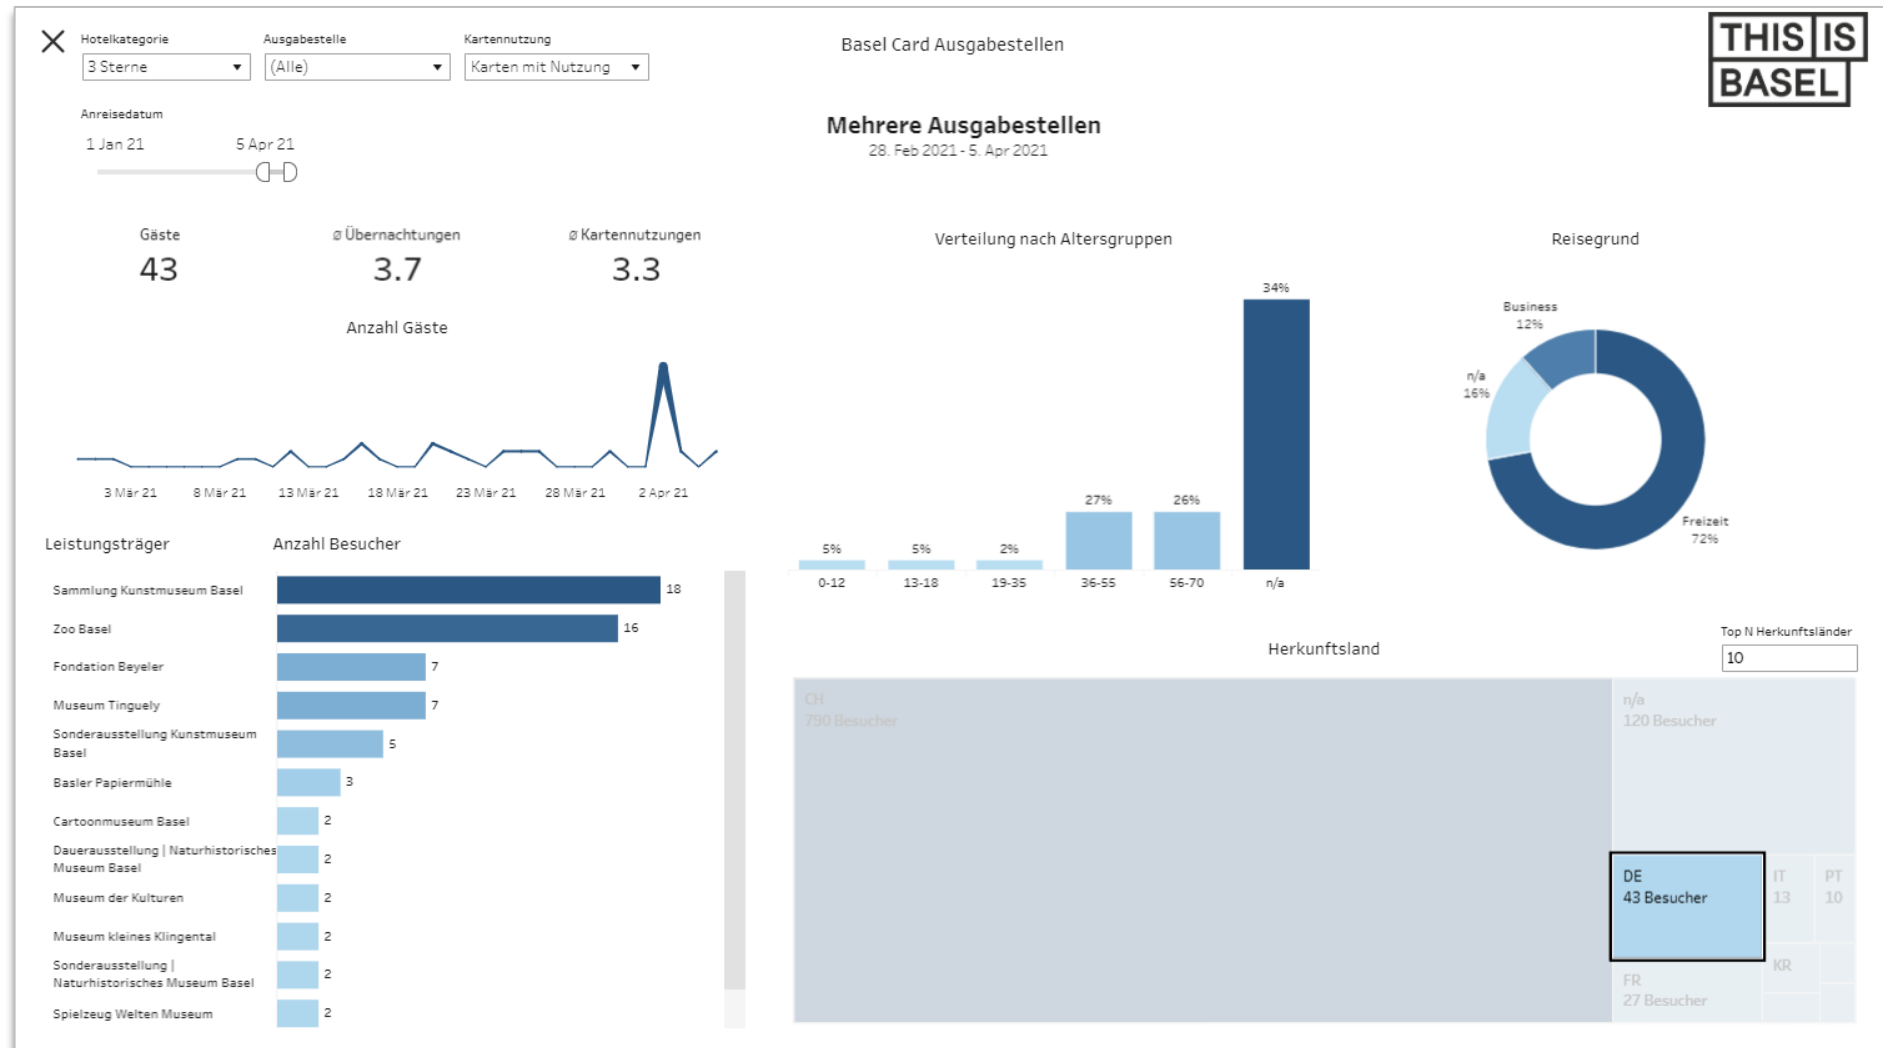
Hotelkategorie
3 Sterne

Ausgabestelle
(Alle)

Kartennutzung
Karten mit Nutzung

Basel Card Ausgabestellen

THIS IS BASEL

Anreisedatum
1 Jan 21
5 Apr 21

Mehrere Ausgabestellen
28. Feb 2021 - 5. Apr 2021

Gäste
43

ø Übernachtungen
3.7

ø Kartennutzungen
3.3

Anzahl Gäste

3 Mär 21
8 Mär 21
13 Mär 21
18 Mär 21
23 Mär 21
28 Mär 21
2 Apr 21

Verteilung nach Altersgruppen

| 0-12 | 13-18 | 19-35 | 36-55 | 56-70 | n/a |
|---|---|---|---|---|---|
| 5% | 5% | 2% | 27% | 26% | 34% |

Reisegrund

Business 12%
n/a 16%
Freizeit 72%

Leistungsträger
Anzahl Besucher

| Leistungsträger | Anzahl Besucher |
|---|---|
| Sammlung Kunstmuseum Basel | 18 |
| Zoo Basel | 16 |
| Fondation Beyeler | 7 |
| Museum Tinguely | 7 |
| Sonderausstellung Kunstmuseum Basel | 5 |
| Basler Papiermühle | 3 |
| Cartoonmuseum Basel | 2 |
| Dauerausstellung \| Naturhistorisches Museum Basel | 2 |
| Museum der Kulturen | 2 |
| Museum kleines Klingental | 2 |
| Sonderausstellung \| Naturhistorisches Museum Basel | 2 |
| Spielzeug Welten Museum | 2 |

Herkunftsland

Top N Herkunftsländer
10

CH
790 Besucher
n/a
120 Besucher
DE
43 Besucher
IT
13
PT
10
KR
FR
27 Besucher